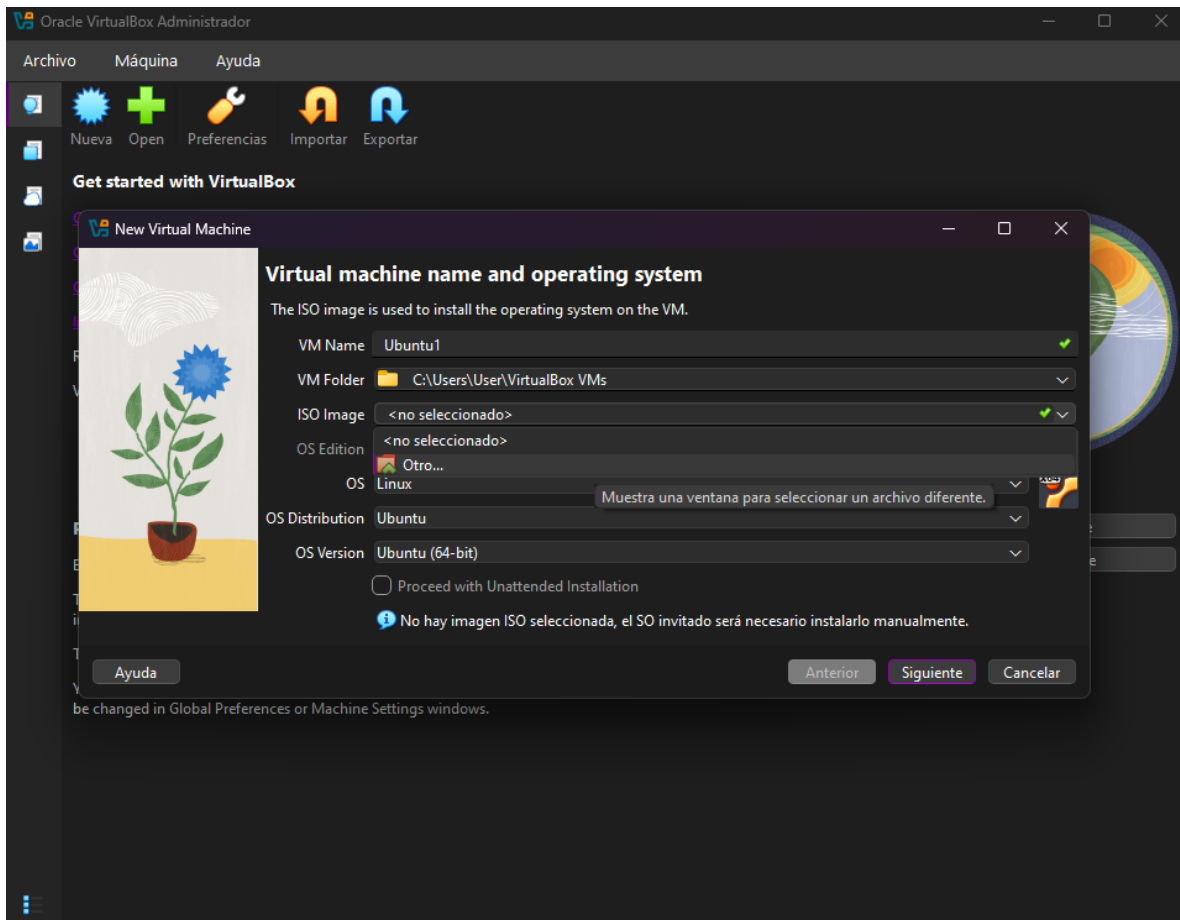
Oracle VirtualBox Administrador

Archivo Máquina Ayuda

Nueva Open Preferencias Importar Exportar

Get started with VirtualBox

New Virtual Machine

Virtual machine name and operating system

The ISO image is used to install the operating system on the VM.

VM Name Ubuntu1

VM Folder C:\Users\User\VirtualBox VMs

ISO Image <no seleccionado>

OS Edition <no seleccionado>

Otro...

OS Linux

Muestra una ventana para seleccionar un archivo diferente.

OS Distribution Ubuntu

OS Version Ubuntu (64-bit)

Proceed with Unattended Installation

No hay imagen ISO seleccionada, el SO invitado será necesario instalarlo manualmente.

Ayuda

Anterior Siguiente Cancelar

be changed in Global Preferences or Machine Settings windows.